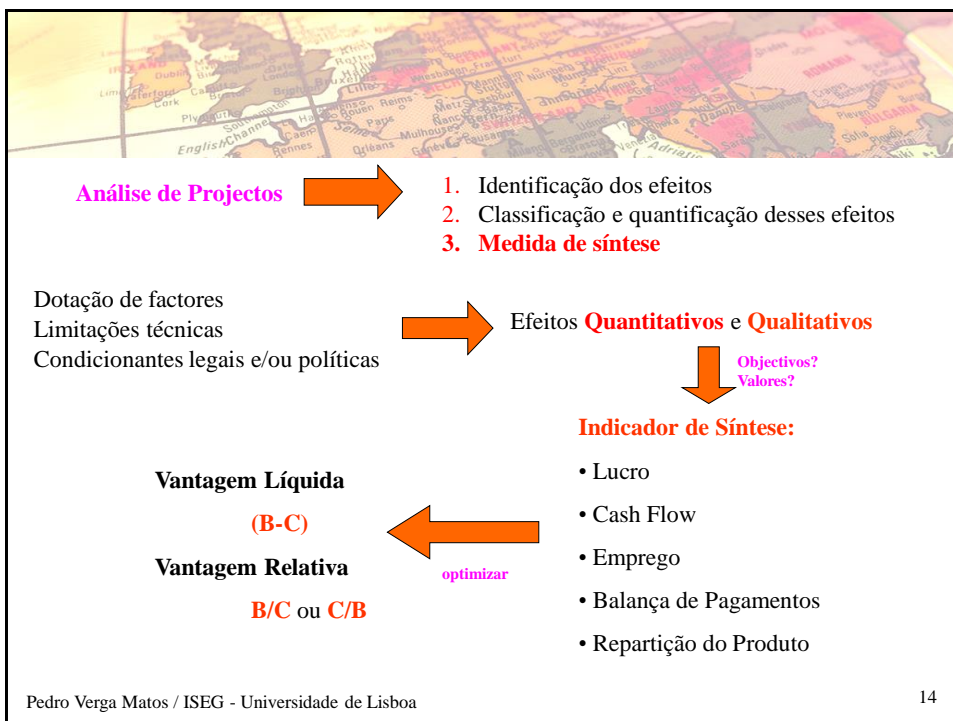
Análise de Projectos

1. Identificação dos efeitos
2. Classificação e quantificação desses efeitos
3. Medida de síntese

Dotação de factores
Limitações técnicas
Condicionantes legais e/ou políticas

Efeitos Quantitativos e Qualitativos

Objectivos?
Valores?

Indicador de Síntese:

• Lucro
• Cash Flow
• Emprego
• Balança de Pagamentos
• Repartição do Produto

Vantagem Líquida
(B-C)
Vantagem Relativa
B/C ou C/B

optimizar

Pedro Verga Matos / ISEG - Universidade de Lisboa

14